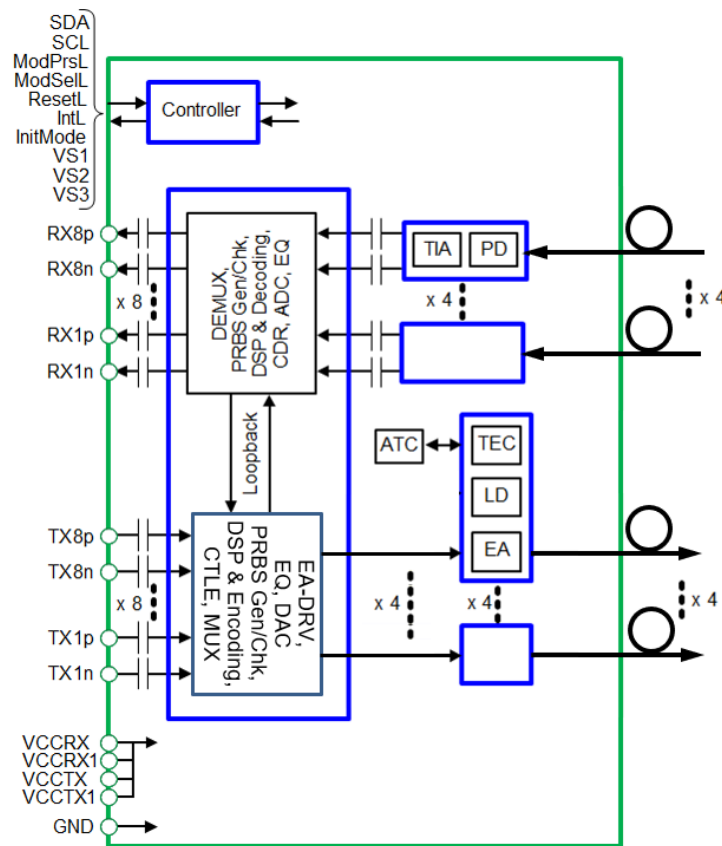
SDA
SCL
ModPrsL
ModSelL
ResetL
IntL
InitMode
VS1
VS2
VS3

Controller

RX8p
RX8n
x 8
RX1p
RX1n

DEMUX, PRBS Gen/Chk, DSP & Decoding, CDR, ADC, EQ

TIA
PD
x 4
x 4

Loopback

ATC
TEC
LD
EA

TX8p
TX8n
x 8
TX1p
TX1n

EA-DRV, EQ, DAC PRBS Gen/Chk, DSP & Encoding, CTLE, MUX

x 4
x 4
x 4

VCCRX
VCCRX1
VCCTX
VCCTX1
GND